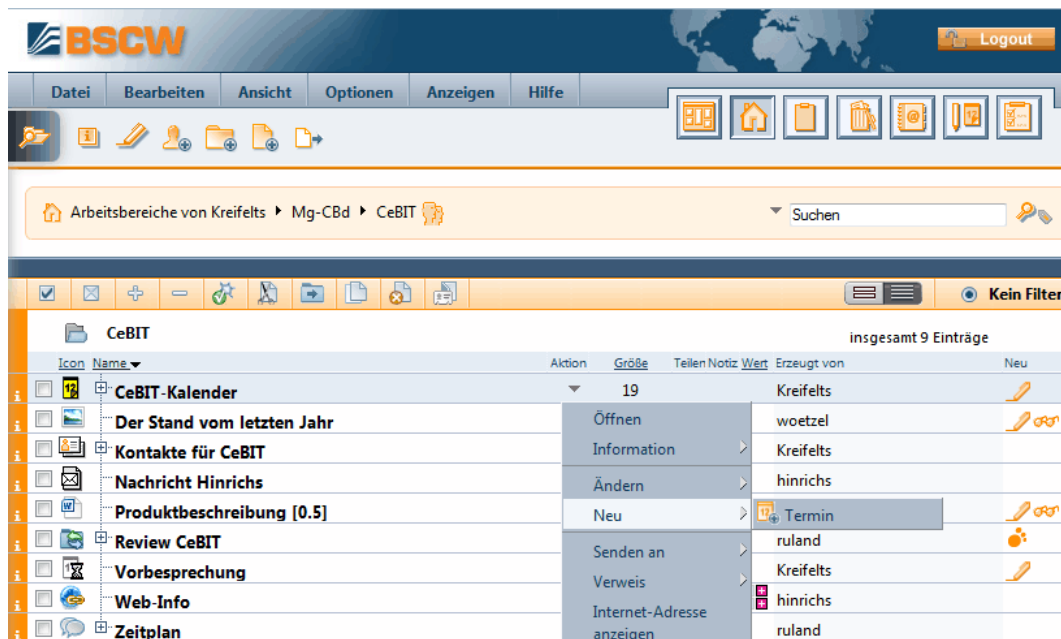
BSCW

Logout

Datei Bearbeiten Ansicht Optionen Anzeigen Hilfe

Arbeitsbereiche von Kreifelts ▸ Mg-CBd ▸ CeBIT

Suchen

Kein Filter

CeBIT

insgesamt 9 Einträge

| Icon | Name | Aktion | Größe | Teilen Notiz Wert | Erzeugt von | Neu |
|---|---|---|---|---|---|---|
| | CeBIT-Kalender | | 19 | | Kreifelts | |
| | Der Stand vom letzten Jahr | | | | woetzel | |
| | Kontakte für CeBIT | | | | Kreifelts | |
| | Nachricht Hinrichs | | | | hinrichs | |
| | Produktbeschreibung [0.5] | | | | | |
| | Review CeBIT | | | | ruland | |
| | Vorbesprechung | | | | Kreifelts | |
| | Web-Info | | | | hinrichs | |
| | Zeitplan | | | | ruland | |

Öffnen
Information
Ändern
Neu
Senden an
Verweis
Internet-Adresse anzeigen

Termin